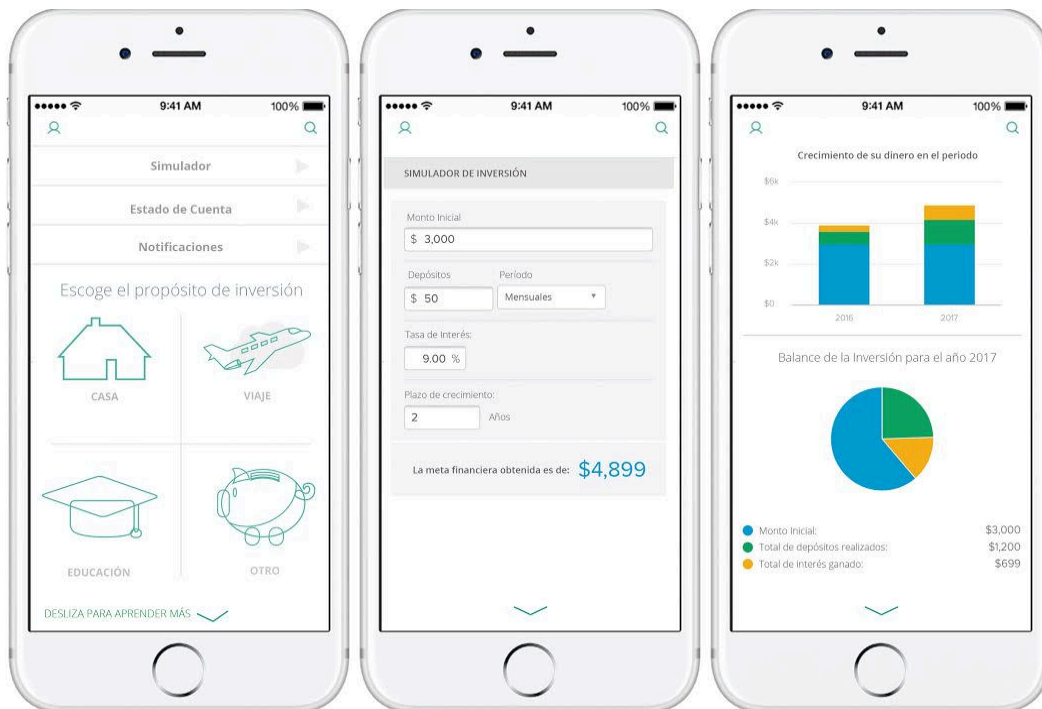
9:41 AM 100%

Simulador

Estado de Cuenta

Notificaciones

Escoge el propósito de inversión

CASA

VIAJE

EDUCACIÓN

OTRO

DESLIZA PARA APRENDER MÁS

9:41 AM 100%

SIMULADOR DE INVERSIÓN

Monto Inicial

$ 3,000

Depósitos

$ 50

Período

Mensuales

Tasa de Interés:

9.00 %

Plazo de crecimiento:

2

Años

La meta financiera obtenida es de: $4,899

9:41 AM 100%

Crecimiento de su dinero en el periodo

$6k

$4k

$2k

$0

2016

2017

Balance de la Inversión para el año 2017

Monto Inicial: $3,000

Total de depósitos realizados: $1,200

Total de interés ganado: $699